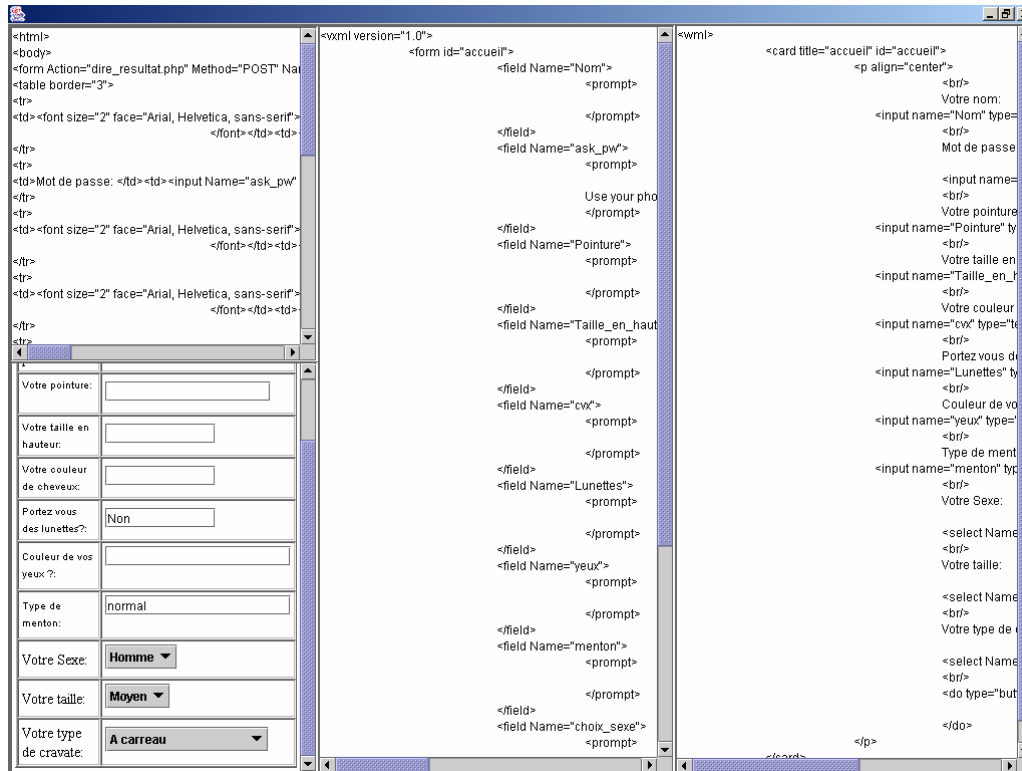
<html>
<body>
<form Action="dire_resultat.php" Method="POST" Nai
<table border="3">
<tr>
<td><font size="2" face="Arial, Helvetica, sans-serif">
</font></td><td>
</tr>
<tr>
<td>Mot de passe: </td><td><input Name="ask_pw"
</tr>
<tr>
<td><font size="2" face="Arial, Helvetica, sans-serif">
</font></td><td>
</tr>
<tr>
<td><font size="2" face="Arial, Helvetica, sans-serif">
</font></td><td>
</tr>

| | |
|---|---|
| Votre pointure: | |
| Votre taille en hauteur: | |
| Votre couleur de cheveux: | |
| Portez vous des lunettes?: | Non |
| Couleur de vos yeux ?: | |
| Type de menton: | normal |
| Votre Sexe: | Homme |
| Votre taille: | Moyen |
| Votre type de cravate: | A carreau |

<vxml version="1.0">
<form id="accueil">
<field Name="Nom">
<prompt>
</prompt>
</field>
<field Name="ask_pw">
<prompt>
Use your pho
</prompt>
</field>
<field Name="Pointure">
<prompt>
</prompt>
</field>
<field Name="Taille_en_haut
<prompt>
</prompt>
</field>
<field Name="cvx">
<prompt>
</prompt>
</field>
<field Name="Lunettes">
<prompt>
</prompt>
</field>
<field Name="yeux">
<prompt>
</prompt>
</field>
<field Name="menton">
<prompt>
</prompt>
</field>
<field Name="choix_sexe">
<prompt>

<wml>
<card title="accueil" id="accueil">
<p align="center">
<br/>
Votre nom:
<input name="Nom" type=
<br/>
Mot de passe
<input name=
<br/>
Votre pointure
<input name="Pointure" ty
<br/>
Votre taille en
<input name="Taille_en_h
<br/>
Votre couleur
<input name="cvx" type="te
<br/>
Portez vous de
<input name="Lunettes" ty
<br/>
Couleur de vo
<input name="yeux" type="
<br/>
Type de ment
<input name="menton" typ
<br/>
Votre Sexe:
<select Name
<br/>
Votre taille:
<select Name
<br/>
Votre type de
<select Name
<br/>
<do type="but
</do>
</p>
</card>